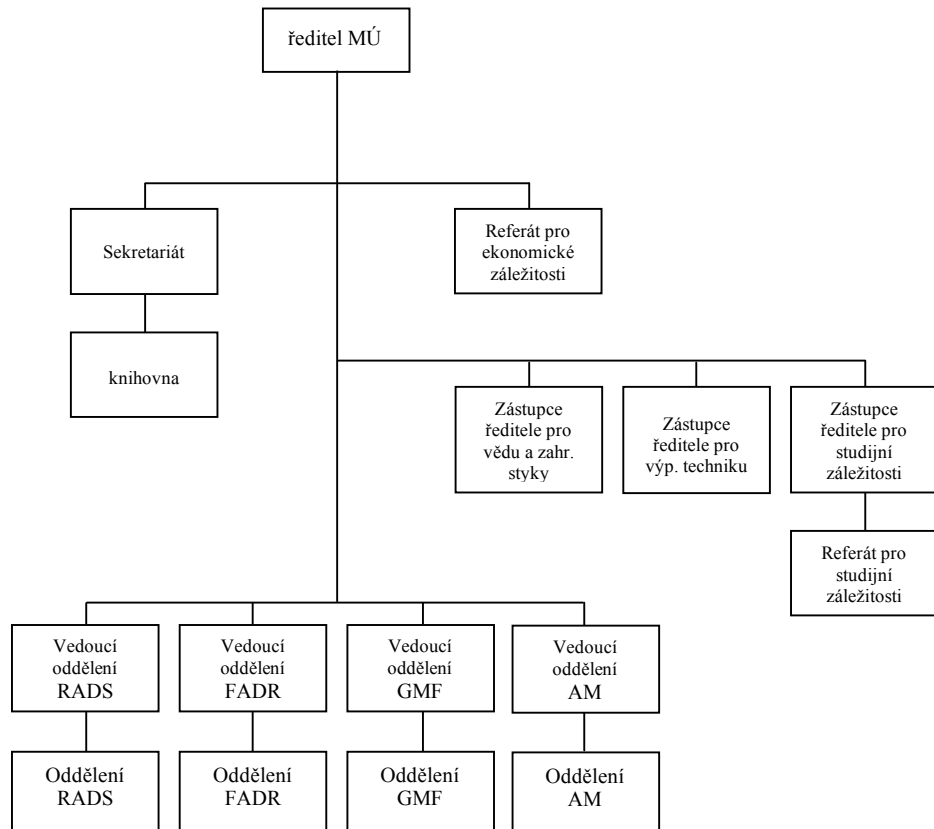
ředitel MÚ

Sekretariát

knihovna

Referát pro ekonomické záležitosti

Zástupce ředitele pro vědu a zahr. styky

Zástupce ředitele pro výp. techniku

Zástupce ředitele pro studijní záležitosti

Referát pro studijní záležitosti

Vedoucí oddělení RADS

Oddělení RADS

Vedoucí oddělení FADR

Oddělení FADR

Vedoucí oddělení GMF

Oddělení GMF

Vedoucí oddělení AM

Oddělení AM